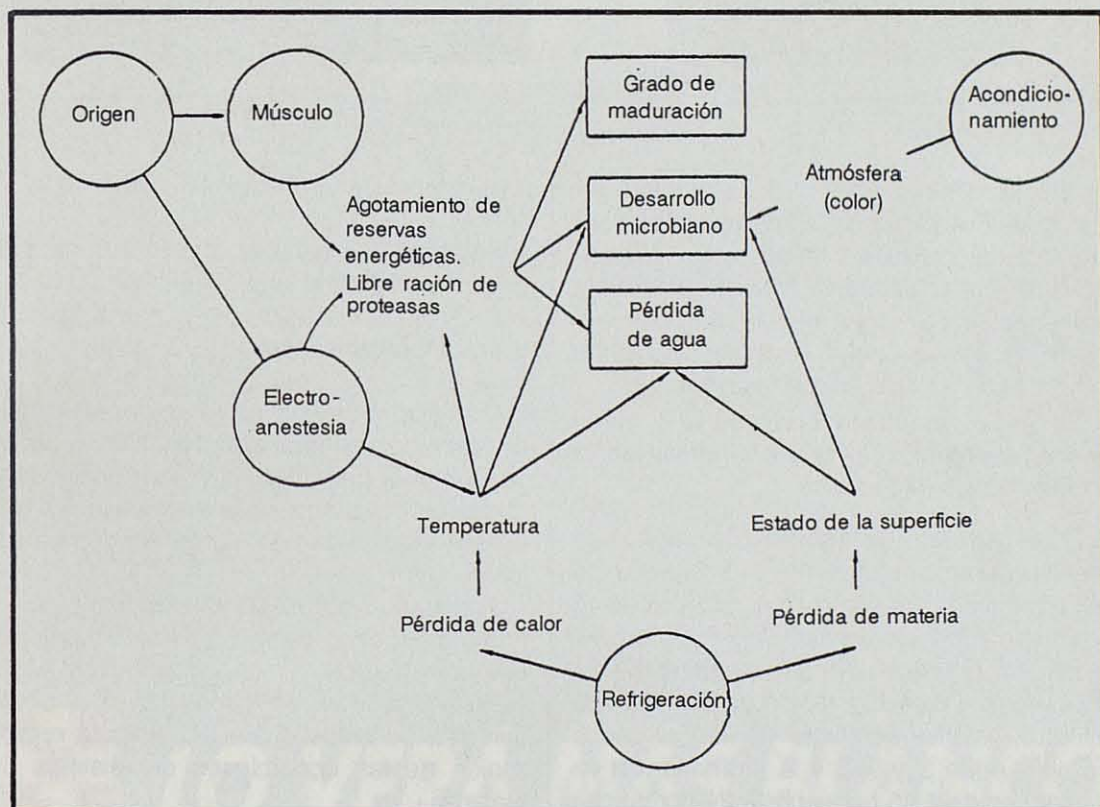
Origen

Músculo

Grado de maduración

Acondicionamiento

Agotamiento de reservas energéticas. Libre ración de proteasas

Desarrollo microbiano

Atmósfera (color)

Pérdida de agua

Electro-anestesia

Temperatura

Estado de la superficie

Pérdida de calor

Pérdida de materia

Refrigeración